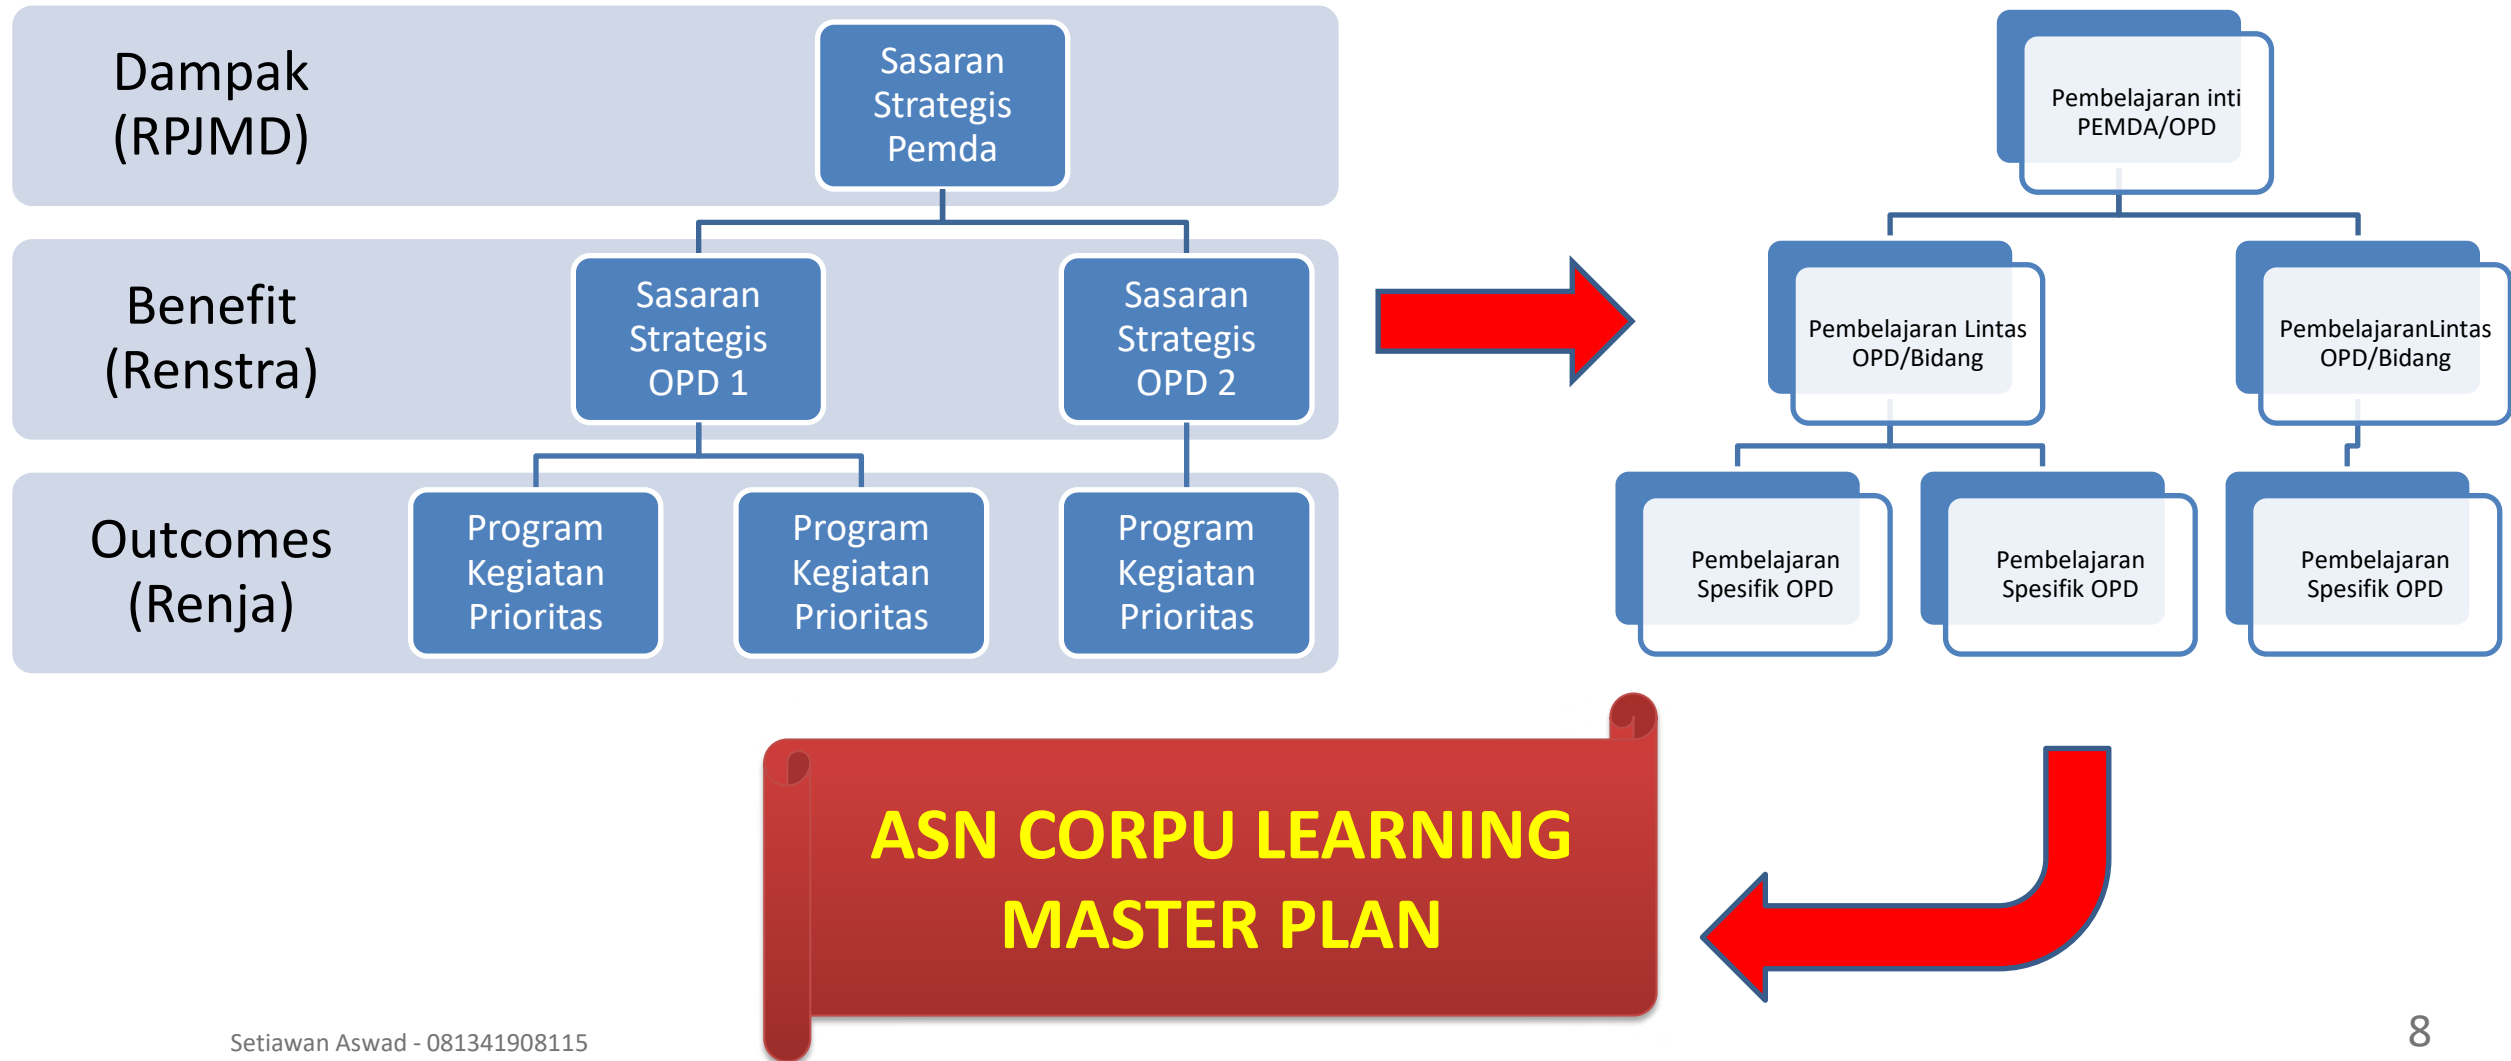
Dampak (RPJMD)

Sasaran Strategis Pemda

Benefit (Renstra)

Sasaran Strategis OPD 1

Sasaran Strategis OPD 2

Outcomes (Renja)

Program Kegiatan Prioritas

Program Kegiatan Prioritas

Program Kegiatan Prioritas

Pembelajaran inti PEMDA/OPD

Pembelajaran Lintas OPD/Bidang

PembelajaranLintas OPD/Bidang

Pembelajaran Spesifik OPD

Pembelajaran Spesifik OPD

Pembelajaran Spesifik OPD

ASN CORPU LEARNING MASTER PLAN

Setiawan Aswad - 081341908115

8